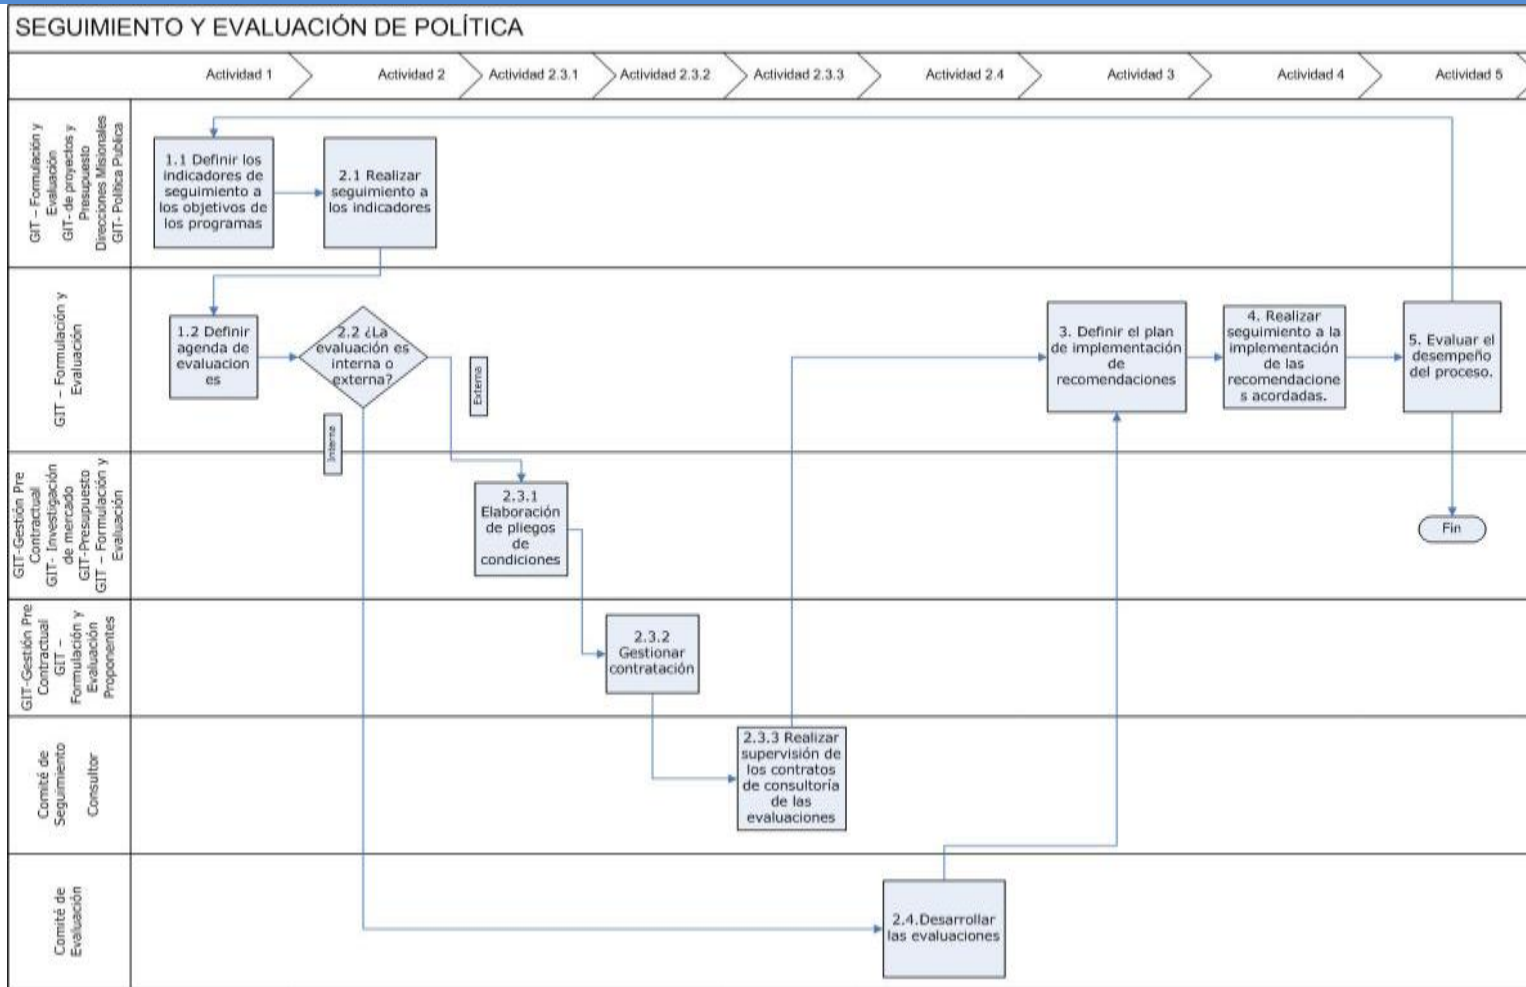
SEGUIMIENTO Y EVALUACIÓN DE POLÍTICA

Actividad 1
Actividad 2
Actividad 2.3.1
Actividad 2.3.2
Actividad 2.3.3
Actividad 2.4
Actividad 3
Actividad 4
Actividad 5

GIT – Formulación y Evaluación
GIT- de proyectos y Presupuesto
Direcciones Misionales
GIT- Política Publica

1.1 Definir los indicadores de seguimiento a los objetivos de los programas

2.1 Realizar seguimiento a los indicadores

GIT – Formulación y Evaluación

1.2 Definir agenda de evaluaciones

2.2 ¿La evaluación es interna o externa?

Externa

Interna

3. Definir el plan de implementación de recomendaciones

4. Realizar seguimiento a la implementación de las recomendaciones acordadas.

5. Evaluar el desempeño del proceso.

GIT-Gestión Pre Contractual
GIT- Investigación de mercado
GIT-Presupuesto
GIT – Formulación y Evaluación

2.3.1 Elaboración de pliegos de condiciones

Fin

GIT-Gestión Pre Contractual
GIT – Formulación y Evaluación
Proponentes

2.3.2 Gestionar contratación

Comité de Seguimiento
Consultor

2.3.3 Realizar supervisión de los contratos de consultoría de las evaluaciones

Comité de Evaluación

2.4.Desarrollar las evaluaciones